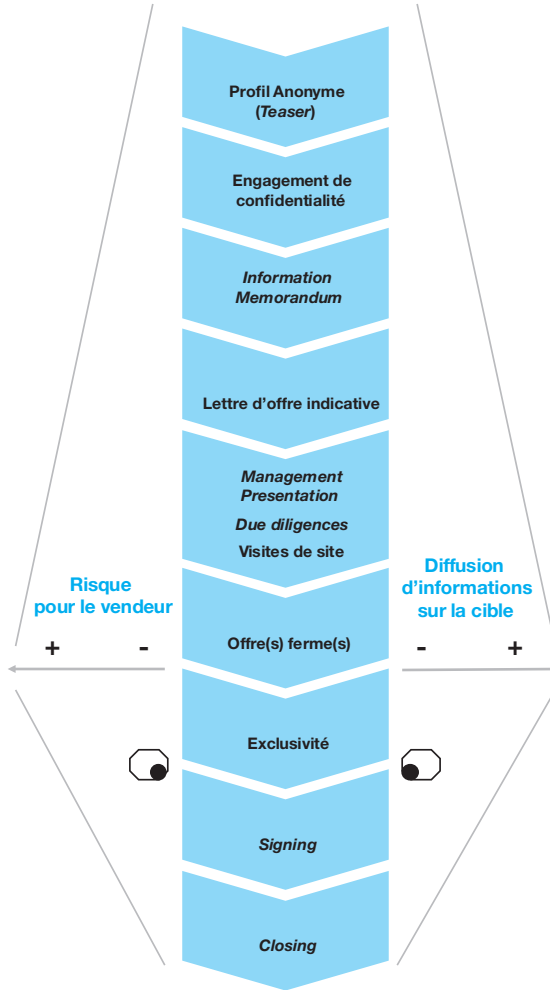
Profil Anonyme (*Teaser*)

Engagement de confidentialité

*Information Memorandum*

Lettre d'offre indicative

*Management Presentation*

*Due diligences*

Visites de site

Risque pour le vendeur

+ -

Offre(s) ferme(s)

Diffusion d'informations sur la cible

- +

Exclusivité

*Signing*

*Closing*